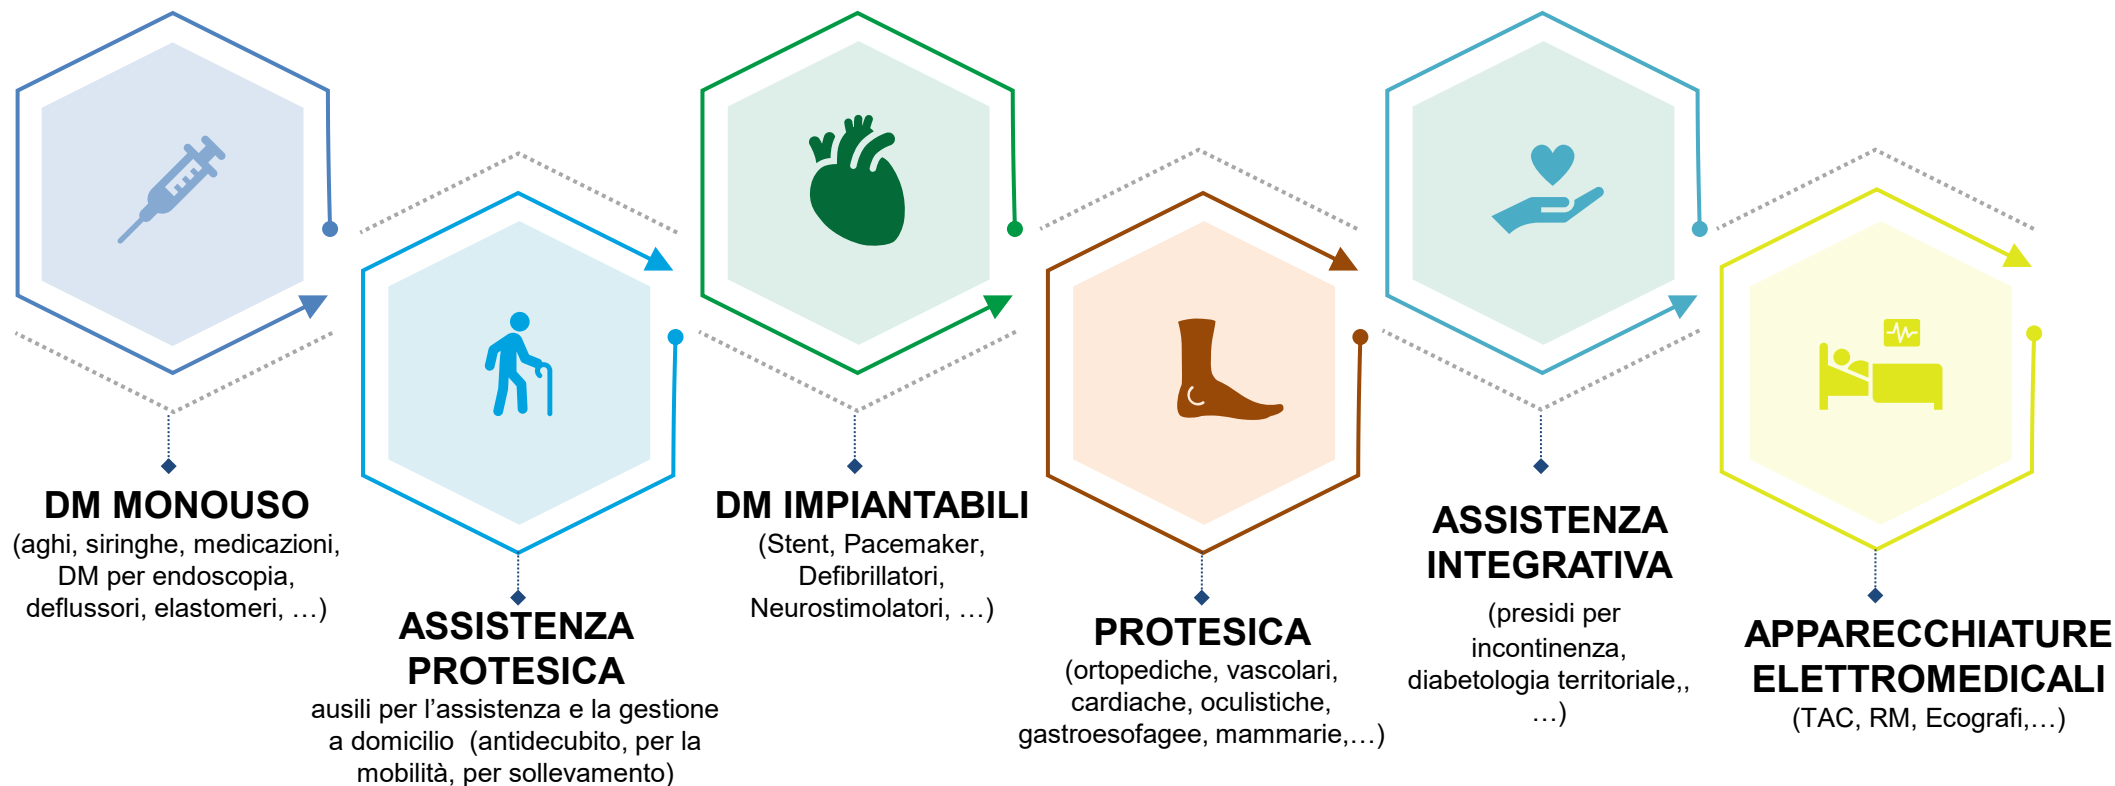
DM MONOUSO
(aghi, siringhe, medicazioni, DM per endoscopia, deflussori, elastomeri, …)

ASSISTENZA PROTESICA
ausili per l’assistenza e la gestione a domicilio  (antidecubito, per la mobilità, per sollevamento)

DM IMPIANTABILI
(Stent, Pacemaker, Defibrillatori, Neurostimolatori, …)

PROTESICA
(ortopediche, vascolari, cardiache, oculistiche, gastroesofagee, mammarie,…)

ASSISTENZA INTEGRATIVA
(presidi per incontinenza, diabetologia territoriale,, …)

APPARECCHIATURE ELETTROMEDICALI
(TAC, RM, Ecografi,…)